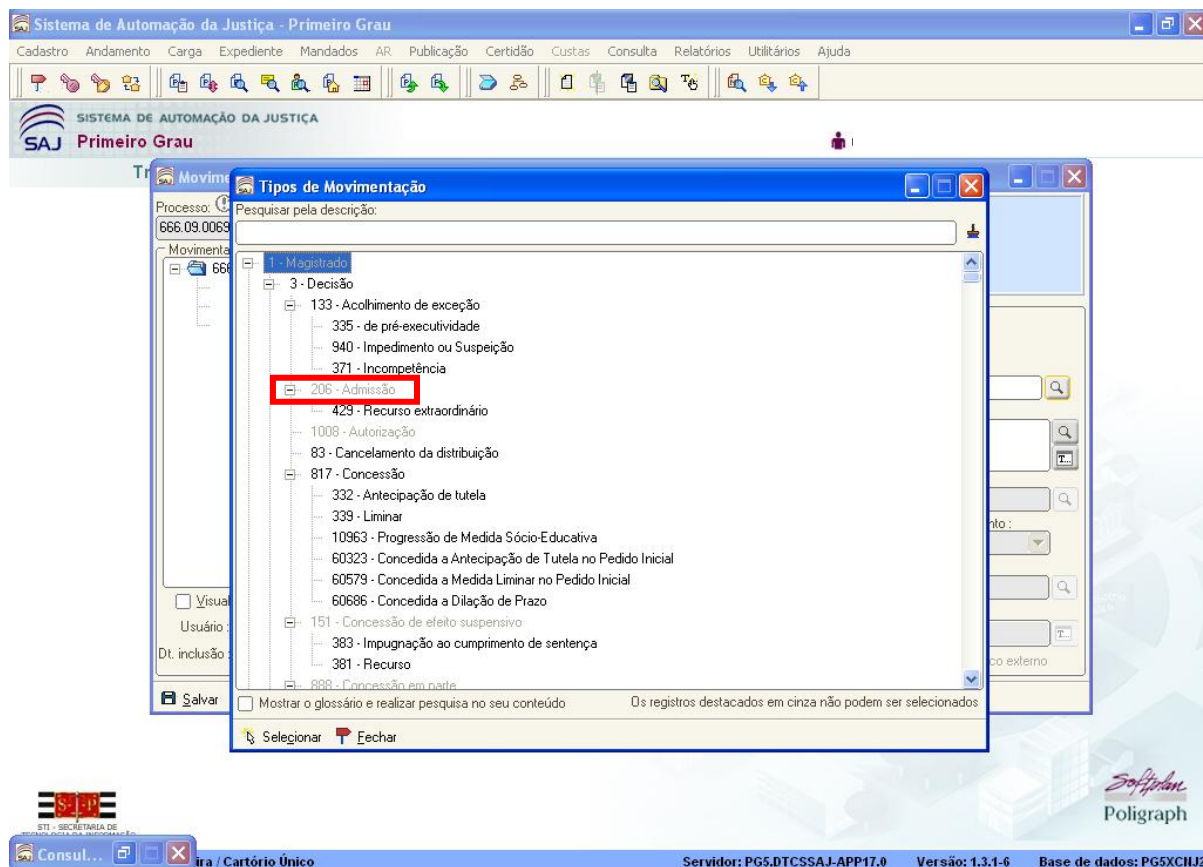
Sistema de Automação da Justiça - Primeiro Grau

Cadastro Andamento Carga Expediente Mandados AR Publicação Certidão Custas Consulta Relatórios Utilitários Ajuda

SISTEMA DE AUTOMAÇÃO DA JUSTIÇA
SAJ Primeiro Grau

Tr Movime

Processo:
666.09.0069
Movimenta
666

Visual
Usuário
Dt. inclusão
Salvar

Tipos de Movimentação

Pesquisar pela descrição:

1 - Magistrado
3 - Decisão
133 - Acolhimento de exceção
335 - de pré-executividade
940 - Impedimento ou Suspeição
371 - Incompetência
206 - Admissão
429 - Recurso extraordinário
1008 - Autorização
83 - Cancelamento da distribuição
817 - Concessão
332 - Antecipação de tutela
339 - Liminar
10963 - Progressão de Medida Sócio-Educativa
60323 - Concedida a Antecipação de Tutela no Pedido Inicial
60579 - Concedida a Medida Liminar no Pedido Inicial
60686 - Concedida a Dilação de Prazo
151 - Concessão de efeito suspensivo
383 - Impugnação ao cumprimento de sentença
381 - Recurso
888 - Concessão em parte

Mostrar o glossário e realizar pesquisa no seu conteúdo
Os registros destacados em cinza não podem ser selecionados

Selecionar Fechar

nto :
co externo

STI - SECRETARIA DE TECNOLOGIA DA INFORMAÇÃO

Softplan
Poligraph

Consul...
ira / Cartório Único
Servidor: PG5.DTCSSAJ-APP17.0 Versão: 1.3.1-6 Base de dados: PG5XCIIJ